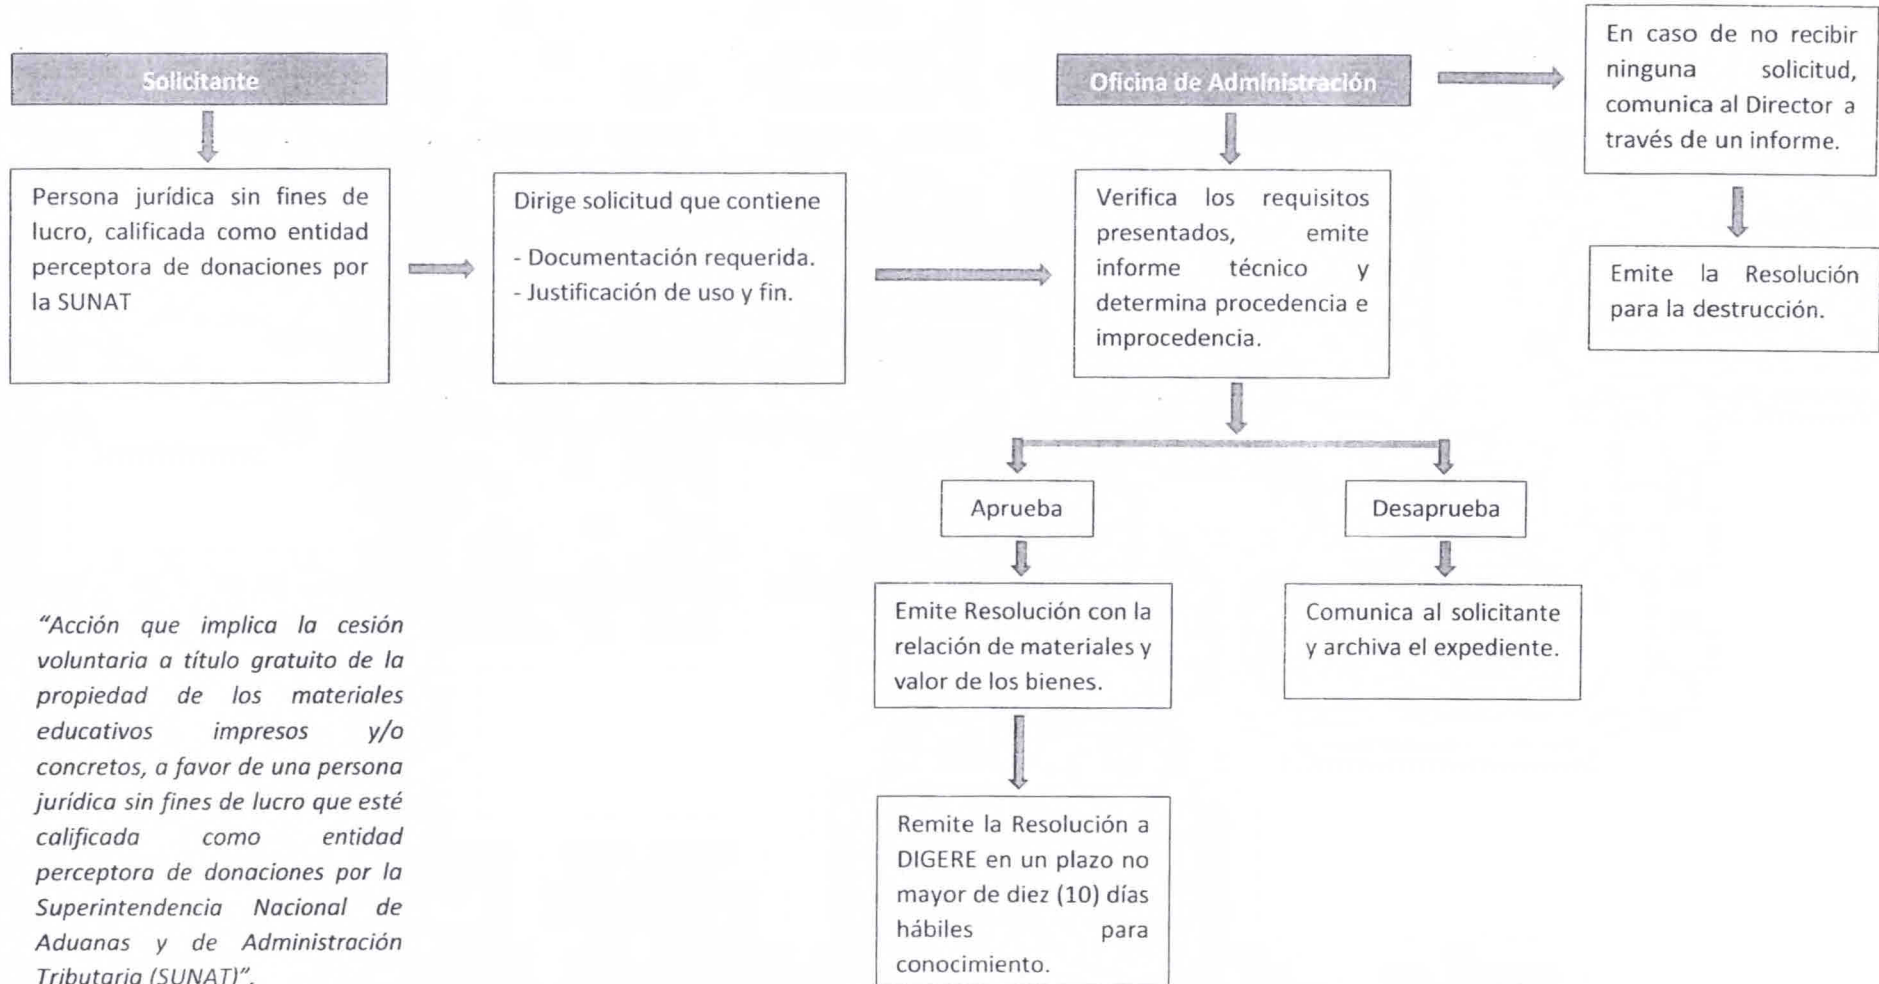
Solicitante

Persona jurídica sin fines de lucro, calificada como entidad perceptora de donaciones por la SUNAT

Dirige solicitud que contiene

- Documentación requerida.
- Justificación de uso y fin.

Oficina de Administración

Verifica los requisitos presentados, emite informe técnico y determina procedencia e improcedencia.

En caso de no recibir ninguna solicitud, comunica al Director a través de un informe.

Emite la Resolución para la destrucción.

Aprueba

Desaprueba

Emite Resolución con la relación de materiales y valor de los bienes.

Comunica al solicitante y archiva el expediente.

Remite la Resolución a DIGERE en un plazo no mayor de diez (10) días hábiles para conocimiento.

“Acción que implica la cesión voluntaria a título gratuito de la propiedad de los materiales educativos impresos y/o concretos, a favor de una persona jurídica sin fines de lucro que esté calificada como entidad perceptora de donaciones por la Superintendencia Nacional de Aduanas y de Administración Tributaria (SUNAT)”.